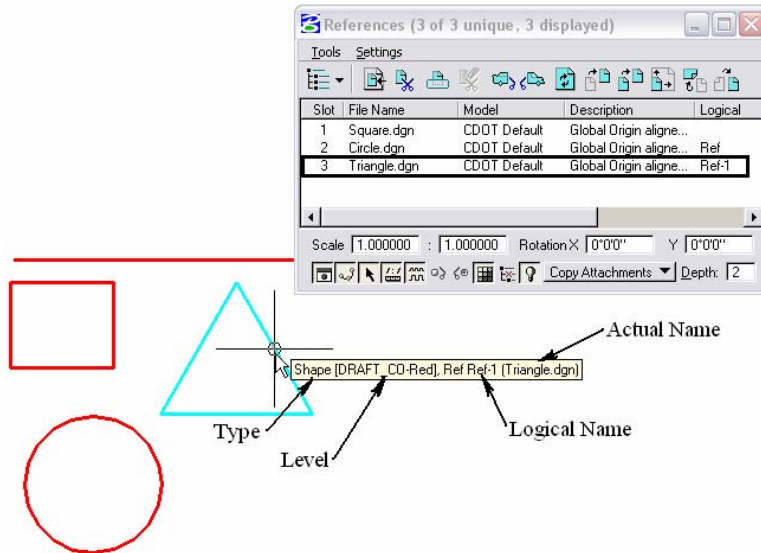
References (3 of 3 unique, 3 displayed)

Tools Settings

| Slot | File Name | Model | Description | Logical |
|---|---|---|---|---|
| 1 | Square.dgn | CDOT Default | Global Origin aligne... | |
| 2 | Circle.dgn | CDOT Default | Global Origin aligne... | Ref |
| 3 | Triangle.dgn | CDOT Default | Global Origin aligne... | Ref-1 |

Scale 1.000000 : 1.000000 Rotation X 0°0'0" Y 0°0'0"

Copy Attachments Depth: 2

Actual Name

Shape [DRAFT_CO-Red], Ref Ref-1 (Triangle.dgn)

Type

Logical Name

Level